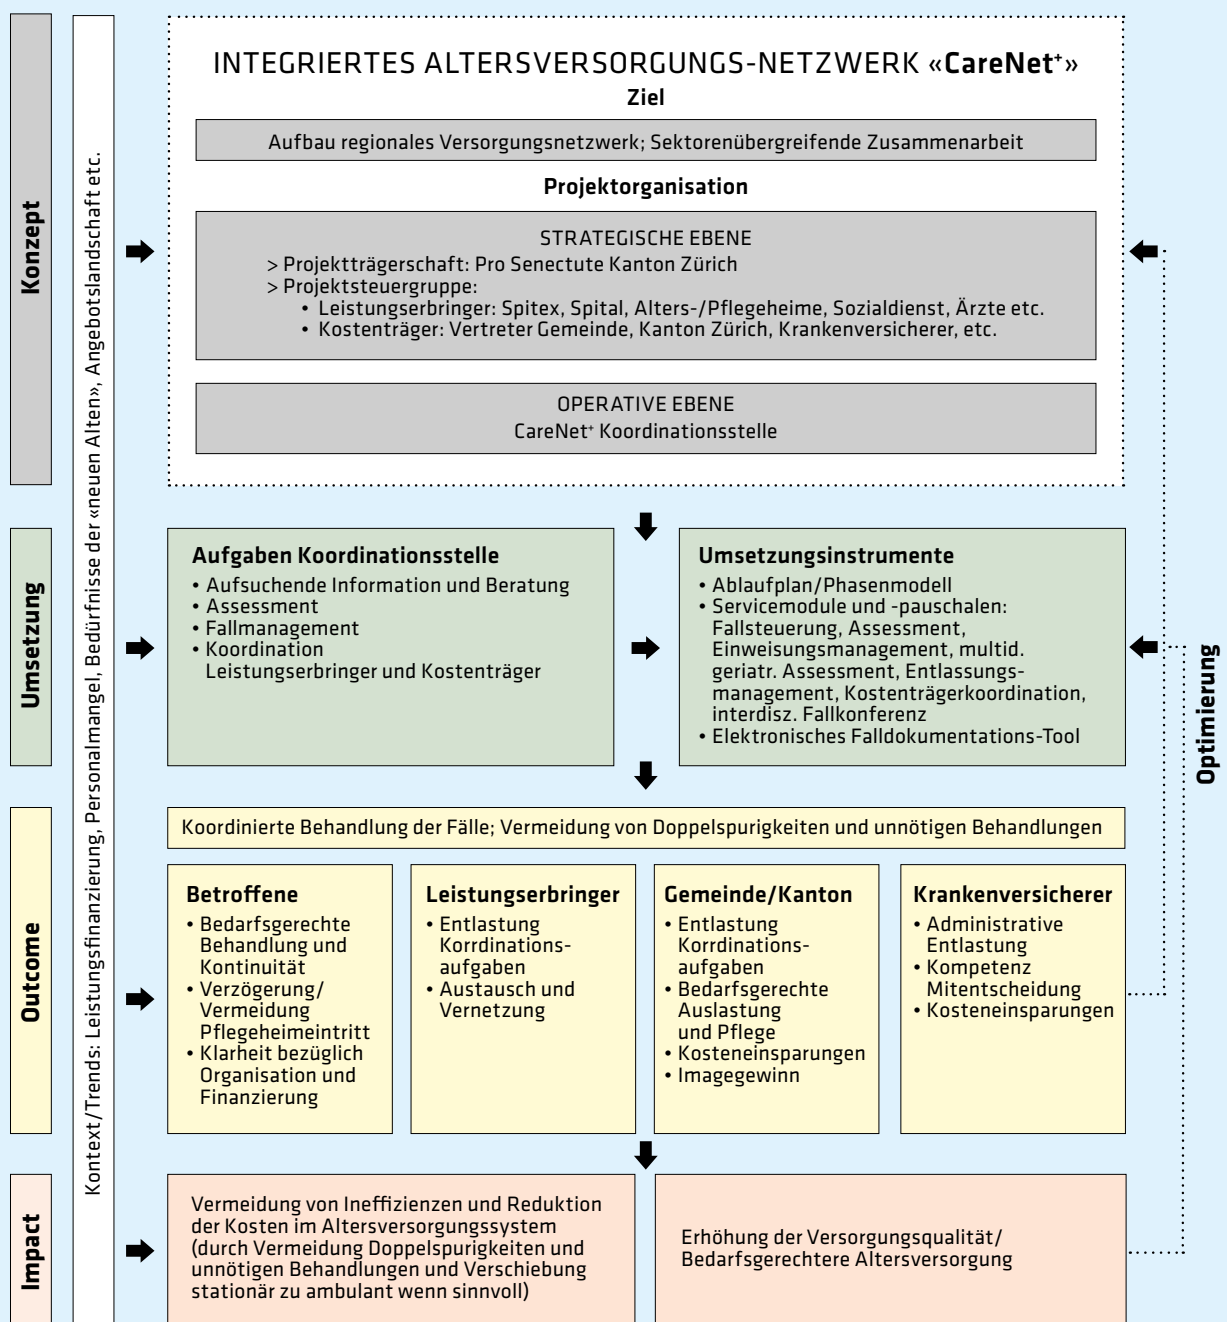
Konzept

Umsetzung

Outcome

Impact

Kontext/Trends: Leistungsfinanzierung, Personalmangel, Bedürfnisse der «neuen Alten», Angebotslandschaft etc.

INTEGRIERTES ALTERSVERSORGUNGS-NETZWERK «CareNet$^+$»
Ziel

Aufbau regionales Versorgungsnetzwerk; Sektorenübergreifende Zusammenarbeit

Projektorganisation

STRATEGISCHE EBENE
> Projektträgerschaft: Pro Senectute Kanton Zürich
> Projektsteuergruppe:
• Leistungserbringer: Spitex, Spital, Alters-/Pflegeheime, Sozialdienst, Ärzte etc.
• Kostenträger: Vertreter Gemeinde, Kanton Zürich, Krankenversicherer, etc.

OPERATIVE EBENE
CareNet$^+$ Koordinationsstelle

Aufgaben Koordinationsstelle
• Aufsuchende Information und Beratung
• Assessment
• Fallmanagement
• Koordination Leistungserbringer und Kostenträger

Umsetzungsinstrumente
• Ablaufplan/Phasenmodell
• Servicemodule und -pauschalen: Fallsteuerung, Assessment, Einweisungsmanagement, multid. geriatr. Assessment, Entlassungsmanagement, Kostenträgerkoordination, interdisz. Fallkonferenz
• Elektronisches Falldokumentations-Tool

Optimierung

Koordinierte Behandlung der Fälle; Vermeidung von Doppelspurigkeiten und unnötigen Behandlungen

Betroffene
• Bedarfsgerechte Behandlung und Kontinuität
• Verzögerung/ Vermeidung Pflegeheimeintritt
• Klarheit bezüglich Organisation und Finanzierung

Leistungserbringer
• Entlastung Korrdinationsaufgaben
• Austausch und Vernetzung

Gemeinde/Kanton
• Entlastung Korrdinationsaufgaben
• Bedarfsgerechte Auslastung und Pflege
• Kosteneinsparungen
• Imagegewinn

Krankenversicherer
• Administrative Entlastung
• Kompetenz Mitentscheidung
• Kosteneinsparungen

Vermeidung von Ineffizienzen und Reduktion der Kosten im Altersversorgungssystem (durch Vermeidung Doppelspurigkeiten und unnötigen Behandlungen und Verschiebung stationär zu ambulant wenn sinnvoll)

Erhöhung der Versorgungsqualität/ Bedarfsgerechtere Altersversorgung